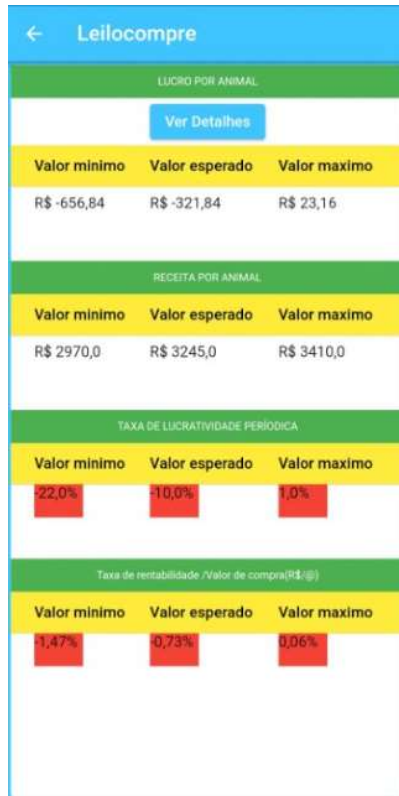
← Leilocompre

LUCRO POR ANIMAL

Ver Detalhes

| Valor minimo | Valor esperado | Valor maximo |
|---|---|---|
| R$ -656,84 | R$ -321,84 | R$ 23,16 |

RECEITA POR ANIMAL

| Valor minimo | Valor esperado | Valor maximo |
|---|---|---|
| R$ 2970,0 | R$ 3245,0 | R$ 3410,0 |

TAXA DE LUCRATIVIDADE PERÍODICA

| Valor minimo | Valor esperado | Valor maximo |
|---|---|---|
| -22,0% | -10,0% | 1,0% |

Taxa de rentabilidade /Valor de compra(R$/@)

| Valor minimo | Valor esperado | Valor maximo |
|---|---|---|
| -1,47% | -0,73% | 0,06% |